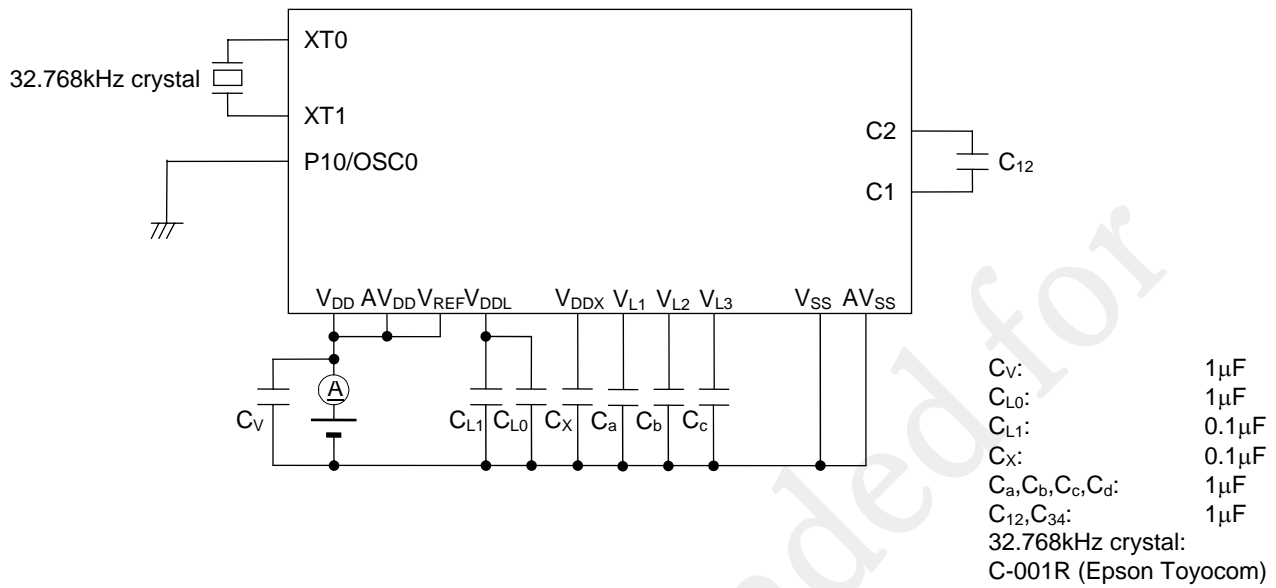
XT0

32.768kHz crystal

XT1

P10/OSC0

C2

$C_{12}$

C1

$V_{DD}$ $AV_{DD}$ $V_{REF}$ $V_{DDL}$ $V_{DDX}$ $V_{L1}$ $V_{L2}$ $V_{L3}$ $V_{SS}$ $AV_{SS}$

A

$C_V$ $C_{L1}$ $C_{L0}$ $C_X$ $C_a$ $C_b$ $C_c$

| | |
|---|---|
| $C_V$: | 1μF |
| $C_{L0}$: | 1μF |
| $C_{L1}$: | 0.1μF |
| $C_X$: | 0.1μF |
| $C_a,C_b,C_c,C_d$: | 1μF |
| $C_{12},C_{34}$: | 1μF |

32.768kHz crystal:
C-001R (Epson Toyocom)

ded for